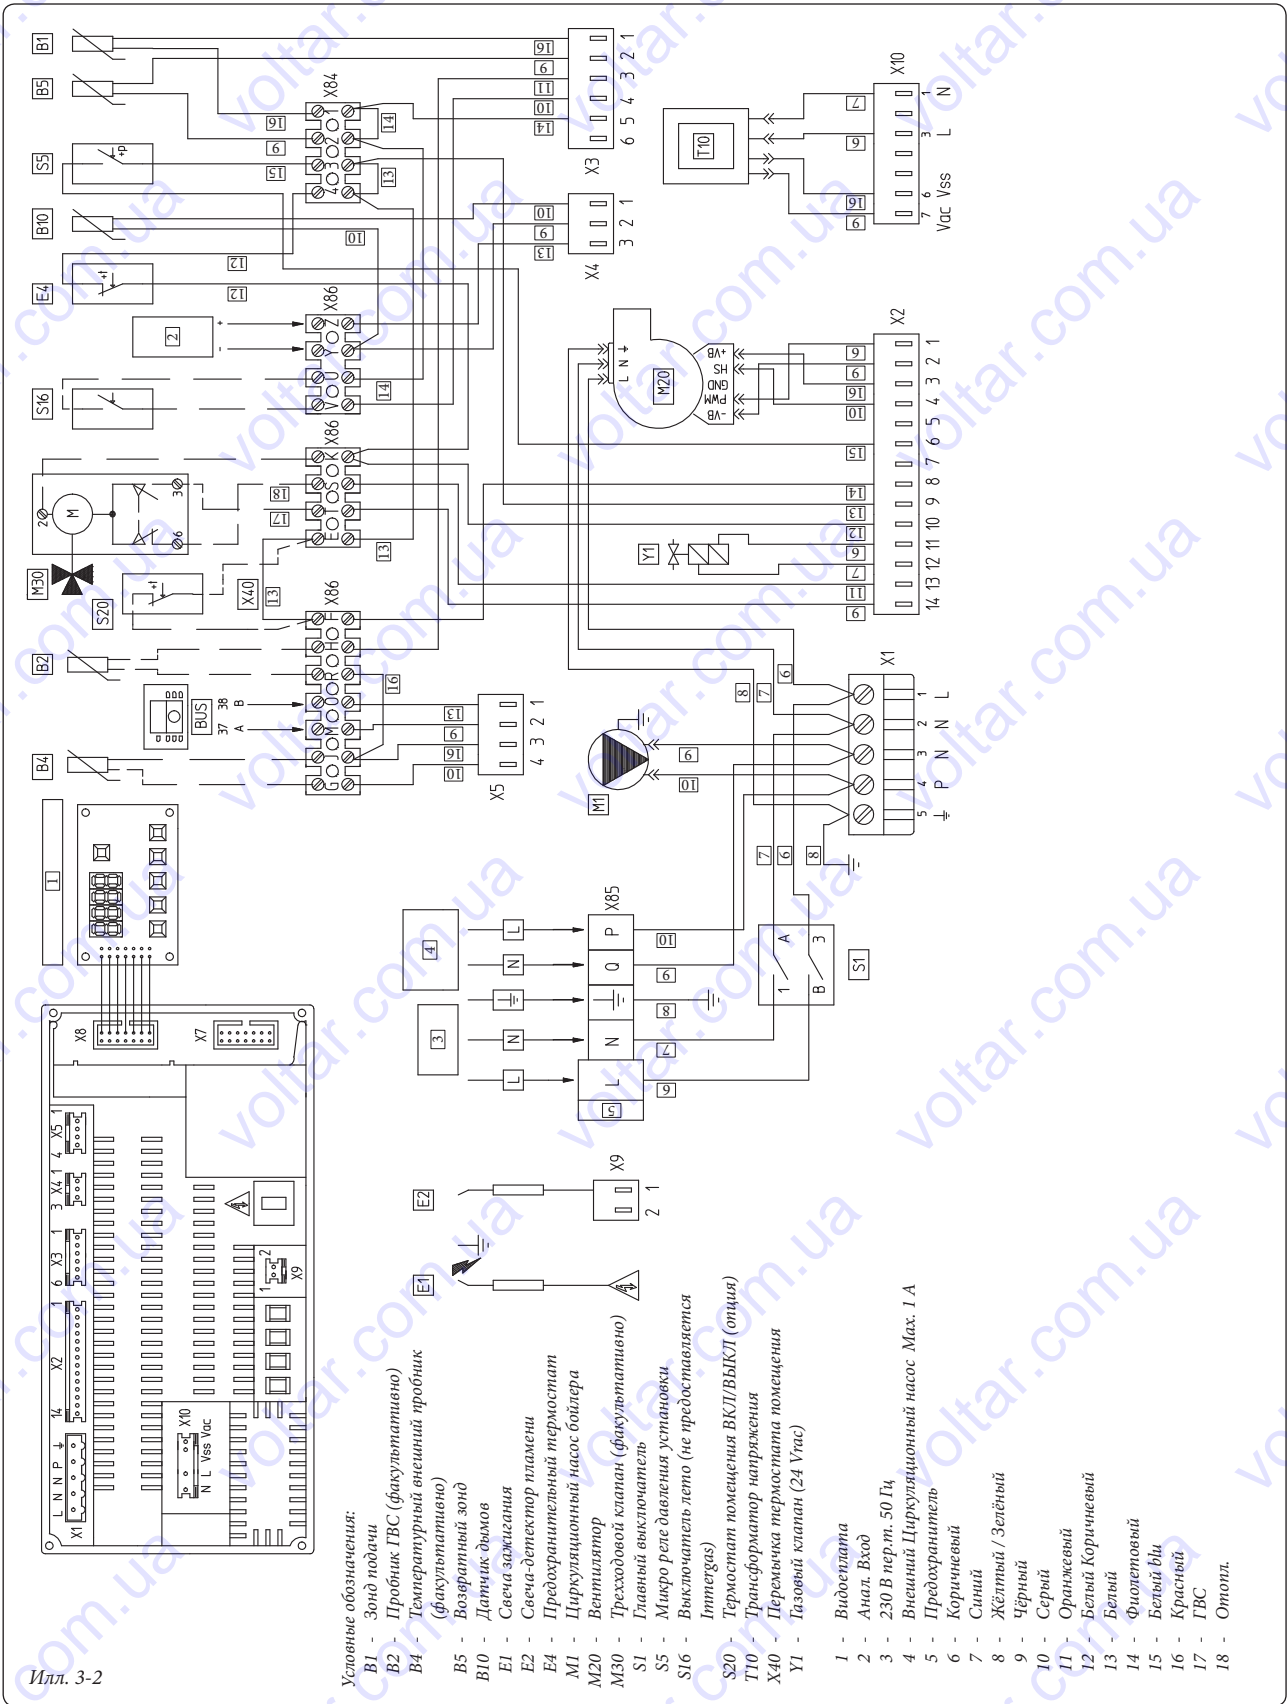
Условные обозначения:
B1 - Зонд подачи
B2 - Пробник ГВС (факультативно)
B4 - Температурный внешний пробник (факультативно)
B5 - Возвратный зонд
B10 - Датчик дымов
E1 - Свеча зажигания
E2 - Свеча-детектор пламени
E4 - Предохранительный термостат
M1 - Циркуляционный насос бойлера
M20 - Вентилятор
M30 - Трехходовой клапан (факультативно)
S1 - Главный выключатель
S5 - Микро реле давления установки
S16 - Выключатель лето (не предоставляется Immergas)
S20 - Термостат помещения ВКЛ/ВЫКЛ (опция)
T10 - Трансформатор напряжения
X40 - Перемычка термостата помещения
Y1 - Газовый клапан (24 Vrac)

1 - Видеоплата
2 - Анал. Вход
3 - 230 В пер.т. 50 Гц
4 - Внешний Циркуляционный насос Max. 1 A
5 - Предохранитель
6 - Коричневый
7 - Синий
8 - Жёлтый / Зелёный
9 - Чёрный
10 - Серый
11 - Оранжевый
12 - Белый Коричневый
13 - Белый
14 - Фиолетовый
15 - Белый blu
16 - Красный
17 - ГВС
18 - Отопл.

Илл. 3-2

B1 B5 S5 B10 E4 S16 M30 S20 B2 B4 X40 BUS 37 38 A B M20 M1 Y1 T10 X1 X2 X3 X4 X5 X7 X8 X9 X10 X84 X85 X86 E1 E2 S1
L N P Q N L Vac Vss +VB HS GND PWM -VB